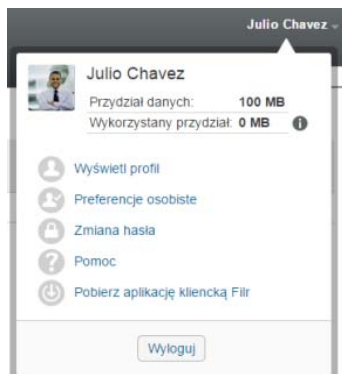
Julio Chavez

Julio Chavez

| Przydział danych: | 100 MB |
|---|---|
| Wykorzystany przydział: | 0 MB |

Wyświetl profil

Preferencje osobiste

Zmiana hasła

Pomoc

Pobierz aplikację kliencką Filr

Wyloguj